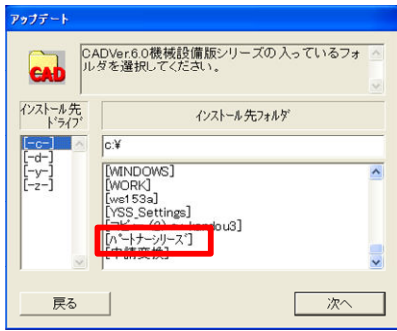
アップデート

CAD

CADVer.6.0機械設備版シリーズの入っているフォルダを選択してください。

インストール先ドライブ

[-c-]
[-d-]
[-y-]
[-z-]

インストール先フォルダ

c:¥

[WINDOWS]
[WORK]
[ws153a]
[YSS_Settings]
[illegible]
[パートナーシリーズ]
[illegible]

戻る

次へ